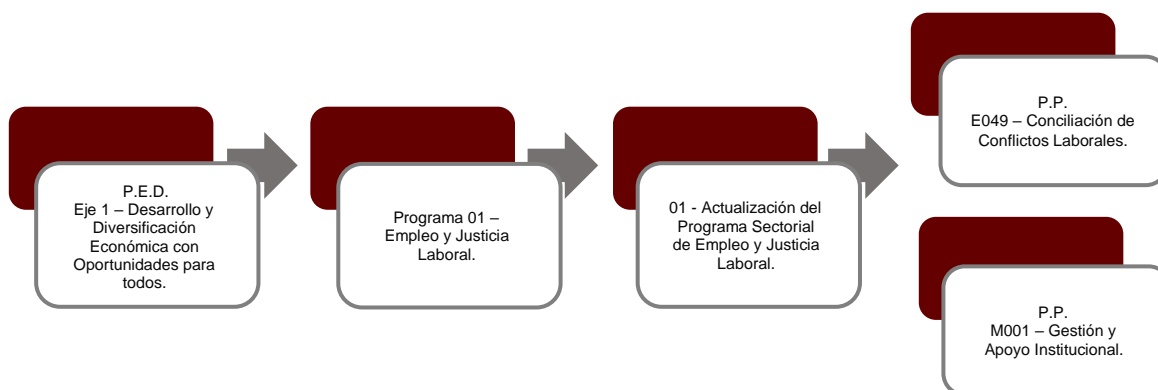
P.E.D.
Eje 1 – Desarrollo y Diversificación Económica con Oportunidades para todos.

Programa 01 – Empleo y Justicia Laboral.

01 - Actualización del Programa Sectorial de Empleo y Justicia Laboral.

P.P.
E049 – Conciliación de Conflictos Laborales.

P.P.
M001 – Gestión y Apoyo Institucional.